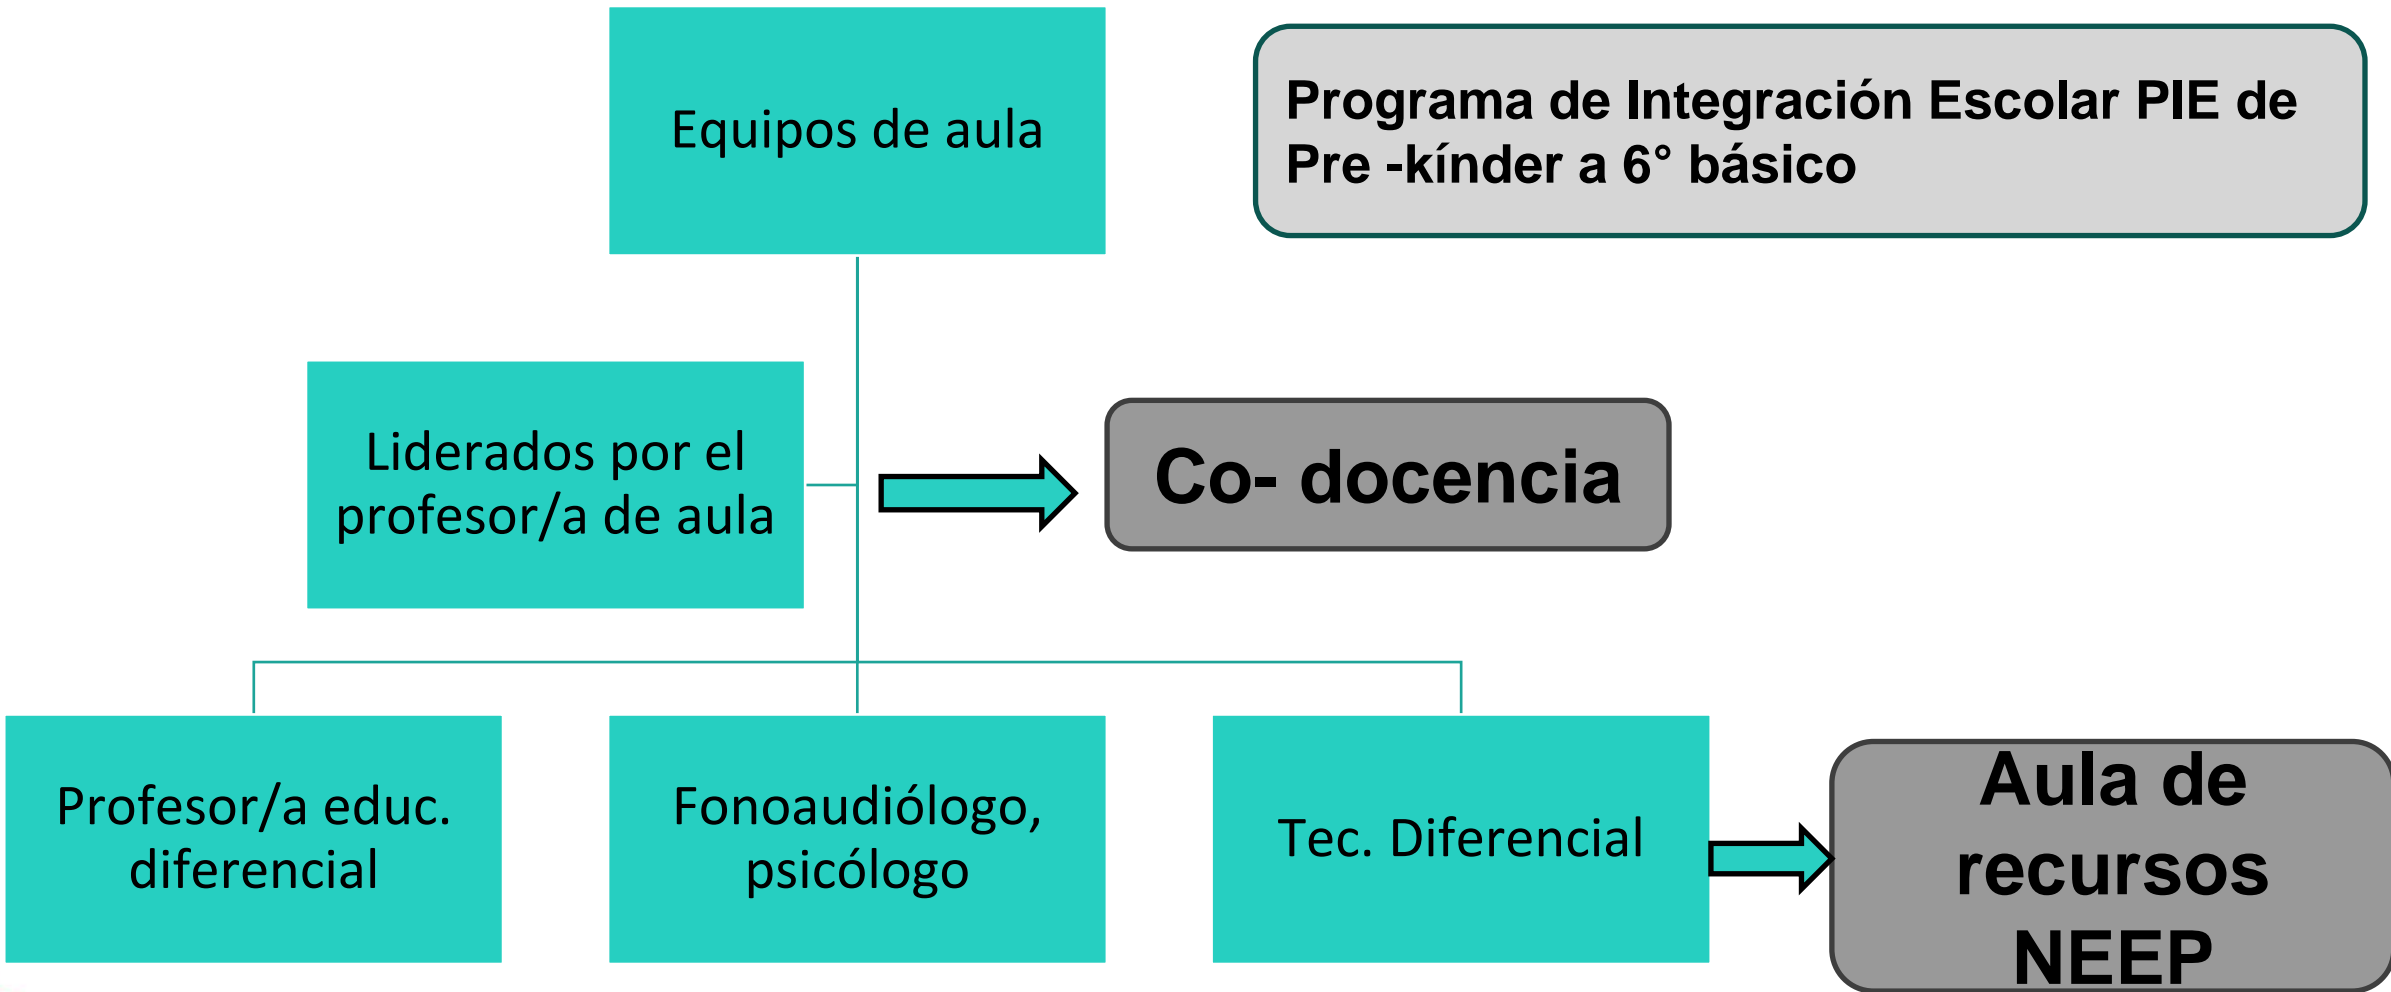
Equipos de aula

Programa de Integración Escolar PIE de Pre -kínder a 6° básico

Liderados por el profesor/a de aula

Co- docencia

Profesor/a educ. diferencial

Fonoaudiólogo, psicólogo

Tec. Diferencial

Aula de recursos NEEP